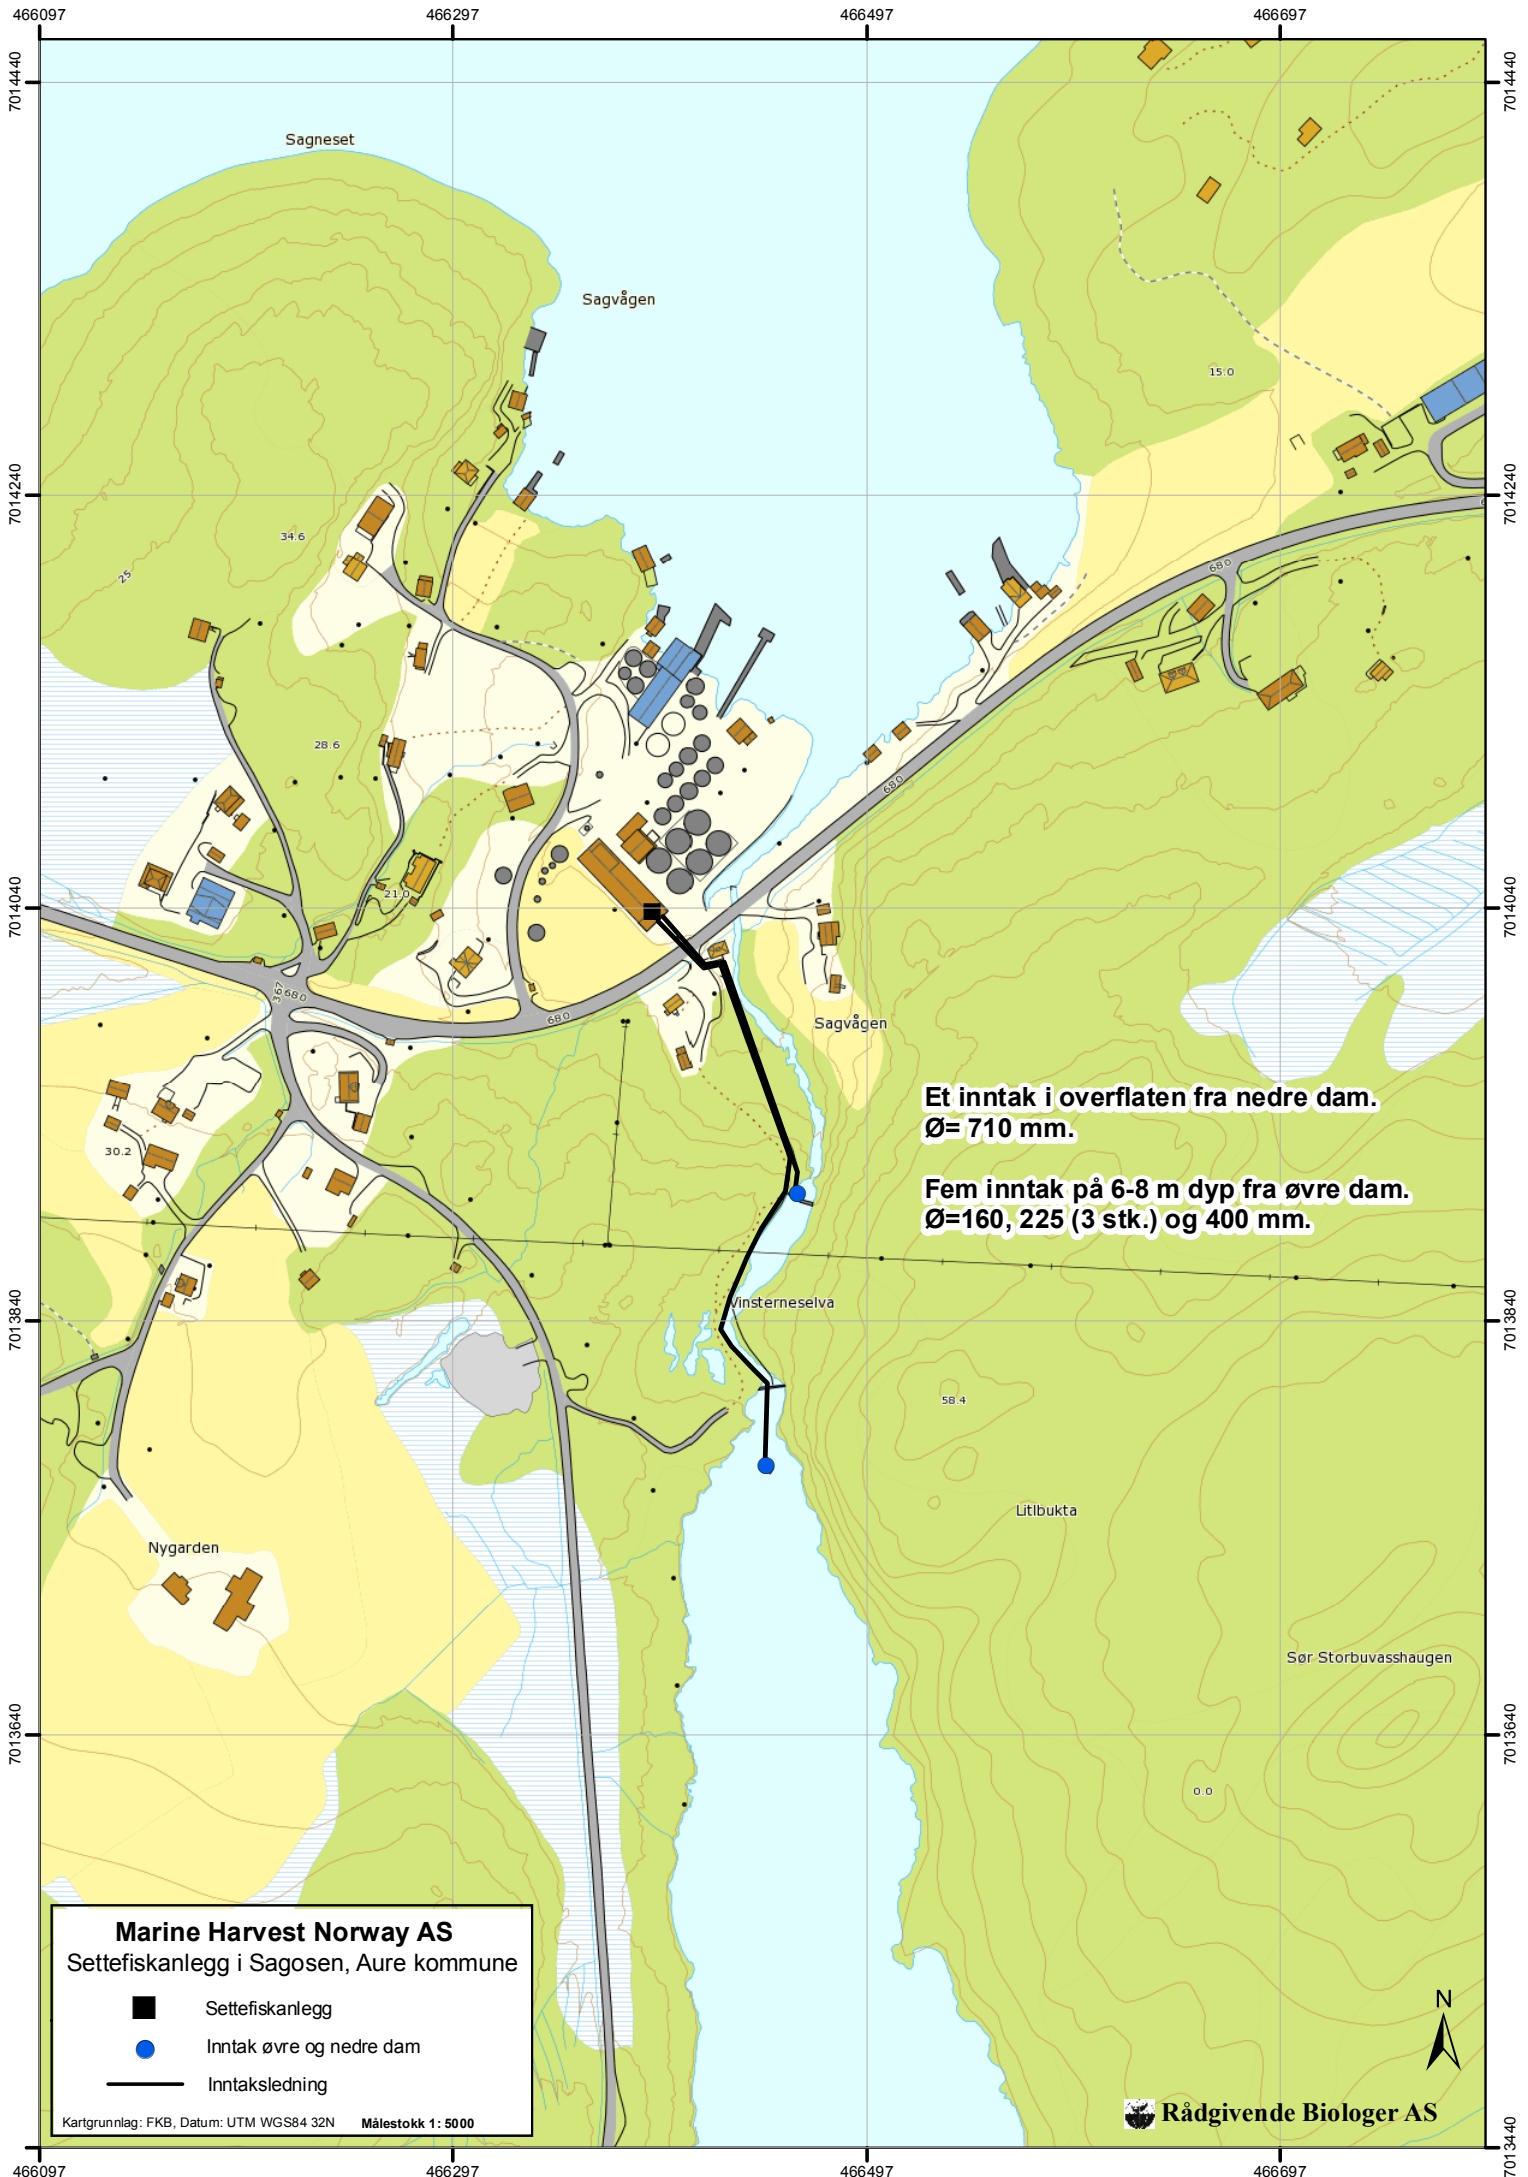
466097 466297 466497 466697

7014440 7014440

Sagneset

Sagvågen

15.0

7014240 7014240

34.6

25

680

28.6

680

7014040 7014040

21.0

367

680

680

Sagvågen

Et inntak i overflaten fra nedre dam.
Ø= 710 mm.

Fem inntak på 6-8 m dyp fra øvre dam.
Ø=160, 225 (3 stk.) og 400 mm.

30.2

Vinsterneselva

7013840 7013840

58.4

Litlbukta

Nygarden

Sør Storbuvasshaugen

7013640 7013640

0.0

Marine Harvest Norway AS
Settefiskanlegg i Sagosen, Aure kommune

Settefiskanlegg

Inntak øvre og nedre dam

Inntaksledning

Kartgrunnlag: FKB, Datum: UTM WGS84 32N Målestokk 1: 5000

N

Rådgivende Biologer AS

7013440 7013440

466097 466297 466497 466697